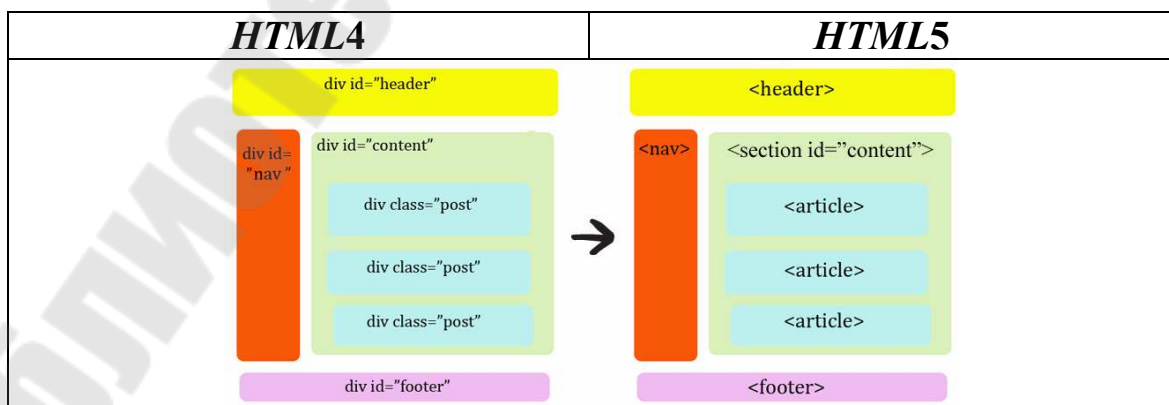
| *HTML4* | *HTML5* |
|---|---|
| div id="header" div id= "nav" div id="content" div class="post" div class="post" div class="post" div id="footer" | <header> <nav> <section id="content"> <article> <article> <article> <footer> |